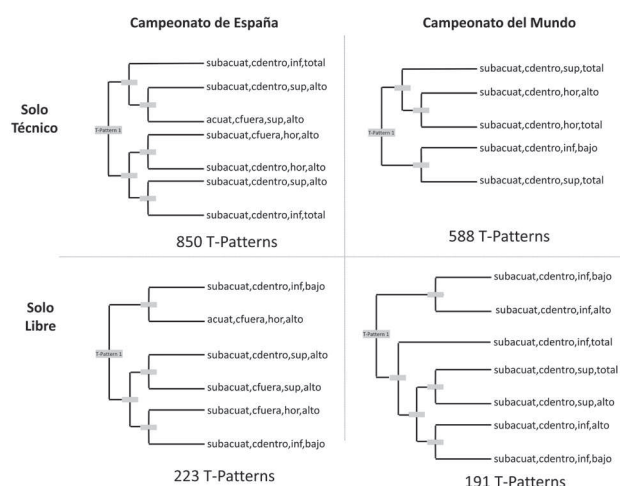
Campeonato de España

Campeonato del Mundo

Solo Técnico

T-Pattern 1

subacuat,cdentro,inf,total
subacuat,cdentro,sup,alto
acuat,cfuera,sup,alto
subacuat,cfuera,hor,alto
subacuat,cdentro,hor,alto
subacuat,cdentro,sup,alto
subacuat,cdentro,inf,total

850 T-Patterns

T-Pattern 1

subacuat,cdentro,sup,total
subacuat,cdentro,hor,alto
subacuat,cdentro,hor,total
subacuat,cdentro,inf,bajo
subacuat,cdentro,sup,total

588 T-Patterns

Solo Libre

T-Pattern 1

subacuat,cdentro,inf,bajo
acuat,cfuera,hor,alto
subacuat,cdentro,sup,alto
subacuat,cfuera,sup,alto
subacuat,cfuera,hor,alto
subacuat,cdentro,inf,bajo

223 T-Patterns

T-Pattern 1

subacuat,cdentro,inf,bajo
subacuat,cdentro,inf,alto
subacuat,cdentro,inf,total
subacuat,cdentro,sup,total
subacuat,cdentro,sup,alto
subacuat,cdentro,inf,alto
subacuat,cdentro,inf,bajo

191 T-Patterns